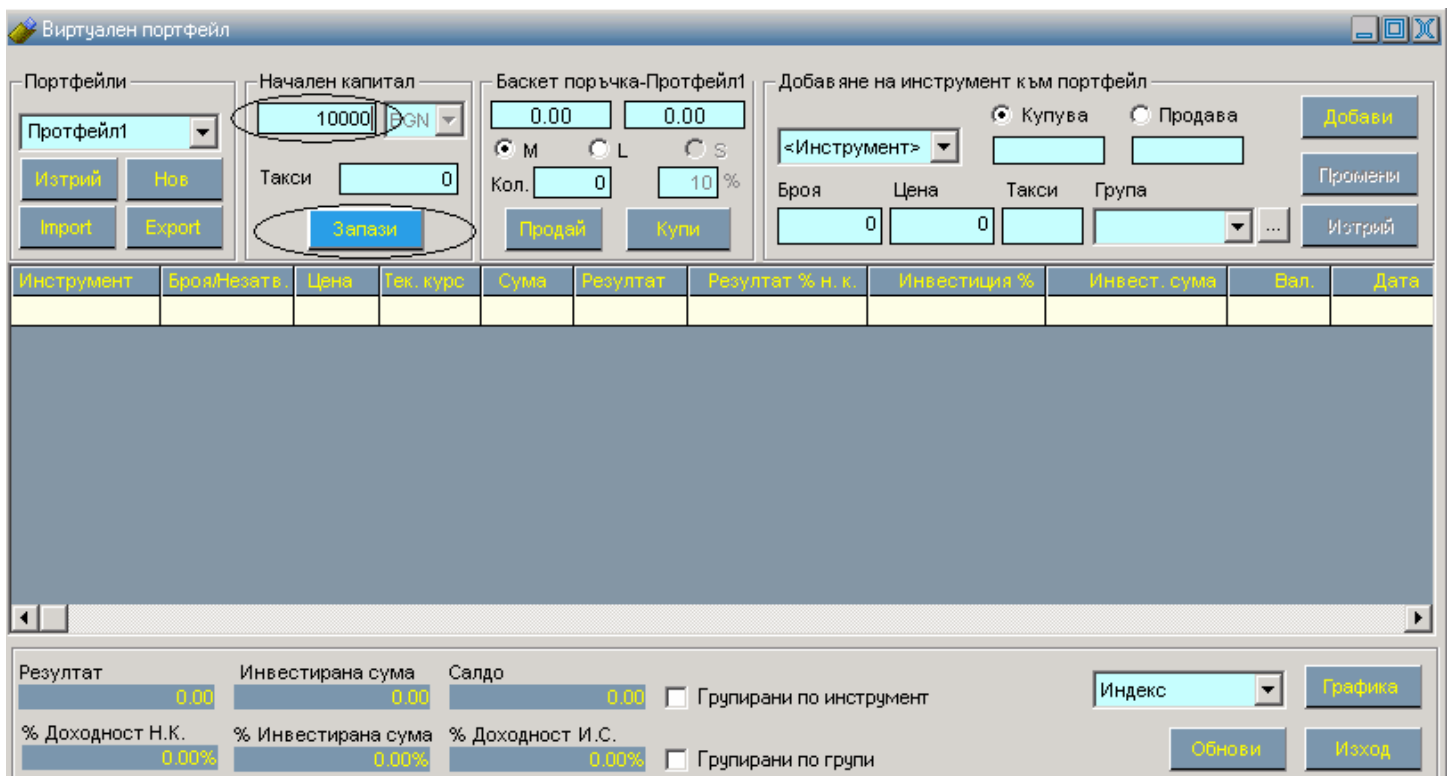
Виртуален портфейл

Портфейли
Протфейл1
Изтрий
Нов
Import
Export

Начален капитал
10000
BGN
Такси
0
Запази

Баскет поръчка-Протфейл1
0.00
0.00
M
L
S
Кол.
0
10 %
Продай
Купи

Добавяне на инструмент към портфейл
<Инструмент>
Купува
Продава
Броя
Цена
Такси
Група
0
0
...
Добави
Промени
Изтрий

| Инструмент | Броя/Незатв. | Цена | Тек. курс | Сума | Резултат | Резултат % н. к. | Инвестиция % | Инвест. сума | Вал. | Дата |
|---|---|---|---|---|---|---|---|---|---|---|
| | | | | | | | | | | |

Резултат
0.00
Инвестирана сума
0.00
Салдо
0.00
Групирани по инструмент
% Доходност Н.К.
0.00%
% Инвестирана сума
0.00%
% Доходност И.С.
0.00%
Групирани по групи
Индекс
Графика
Обнови
Изход